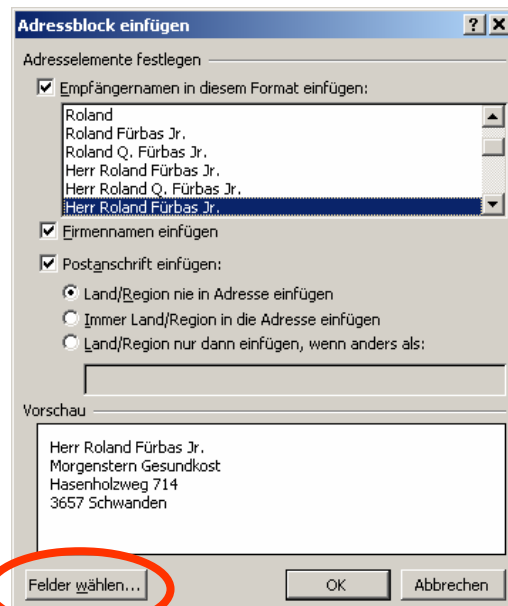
Adressblock einfügen
?
X
Adresselemente festlegen
Empfängernamen in diesem Format einfügen:
Roland
Roland Fürbas Jr.
Roland Q. Fürbas Jr.
Herr Roland Fürbas Jr.
Herr Roland Q. Fürbas Jr.
Herr Roland Fürbas Jr.
Firmennamen einfügen
Postanschrift einfügen:
Land/Region nie in Adresse einfügen
Immer Land/Region in die Adresse einfügen
Land/Region nur dann einfügen, wenn anders als:
Vorschau
Herr Roland Fürbas Jr.
Morgenstern Gesundkost
Hasenholzweg 714
3657 Schwanden
Felder wählen...
OK
Abbrechen